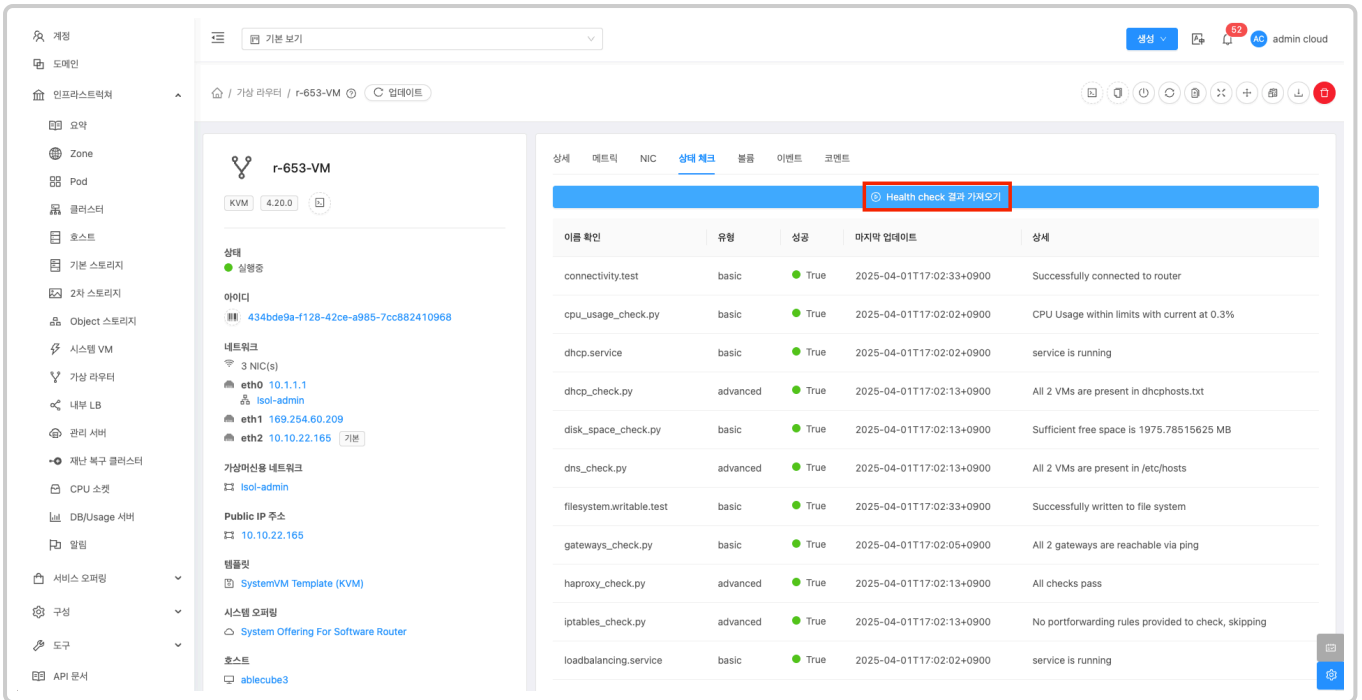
계정
도메인
인프라스트럭처
요약
Zone
Pod
클러스터
호스트
기본 스토리지
2차 스토리지
Object 스토리지
시스템 VM
가상 라우터
내부 LB
관리 서버
재난 복구 클러스터
CPU 소켓
DB/Usage 서버
알림
서비스 오퍼링
구성
도구
API 문서

기본 보기

생성
52
AC admin cloud

/ 가상 라우터 / r-653-VM 업데이트

r-653-VM
KVM 4.20.0

상태
실행중
아이디
434bde9a-f128-42ce-a985-7cc882410968
네트워크
3 NIC(s)
eth0 10.1.1.1
Isol-admin
eth1 169.254.60.209
eth2 10.10.22.165 기본
가상머신용 네트워크
Isol-admin
Public IP 주소
10.10.22.165
템플릿
SystemVM Template (KVM)
시스템 오퍼링
System Offering For Software Router
호스트
ablecube3

상세 메트릭 NIC 상태 체크 볼륨 이벤트 코멘트

Health check 결과 가져오기

| 이름 확인 | 유형 | 성공 | 마지막 업데이트 | 상세 |
|---|---|---|---|---|
| connectivity.test | basic | True | 2025-04-01T17:02:33+0900 | Successfully connected to router |
| cpu_usage_check.py | basic | True | 2025-04-01T17:02:02+0900 | CPU Usage within limits with current at 0.3% |
| dhcp.service | basic | True | 2025-04-01T17:02:02+0900 | service is running |
| dhcp_check.py | advanced | True | 2025-04-01T17:02:13+0900 | All 2 VMs are present in dhcphosts.txt |
| disk_space_check.py | basic | True | 2025-04-01T17:02:13+0900 | Sufficient free space is 1975.78515625 MB |
| dns_check.py | advanced | True | 2025-04-01T17:02:13+0900 | All 2 VMs are present in /etc/hosts |
| filesystem.writable.test | basic | True | 2025-04-01T17:02:33+0900 | Successfully written to file system |
| gateways_check.py | basic | True | 2025-04-01T17:02:05+0900 | All 2 gateways are reachable via ping |
| haproxy_check.py | advanced | True | 2025-04-01T17:02:13+0900 | All checks pass |
| iptables_check.py | advanced | True | 2025-04-01T17:02:13+0900 | No portforwarding rules provided to check, skipping |
| loadbalancing.service | basic | True | 2025-04-01T17:02:02+0900 | service is running |